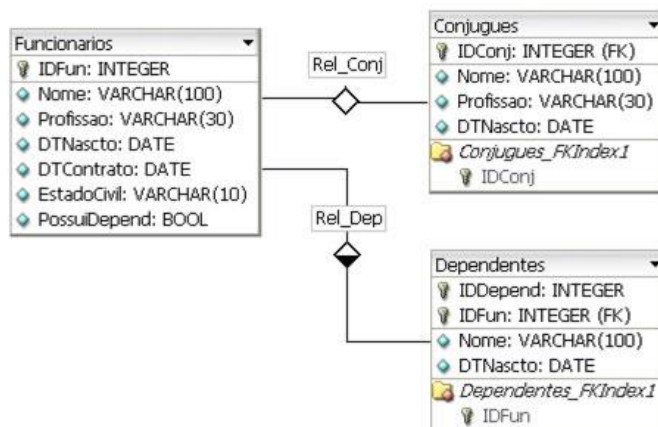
Funcionarios
IDFun: INTEGER
Nome: VARCHAR(100)
Profissao: VARCHAR(30)
DTNascto: DATE
DTContrato: DATE
EstadoCivil: VARCHAR(10)
PossuiDepend: BOOL

Rel_Conj

Conjugues
IDConj: INTEGER (FK)
Nome: VARCHAR(100)
Profissao: VARCHAR(30)
DTNascto: DATE
Conjugues_FKIndex1
IDConj

Rel_Dep

Dependentes
IDDepend: INTEGER
IDFun: INTEGER (FK)
Nome: VARCHAR(100)
DTNascto: DATE
Dependentes_FKIndex1
IDFun